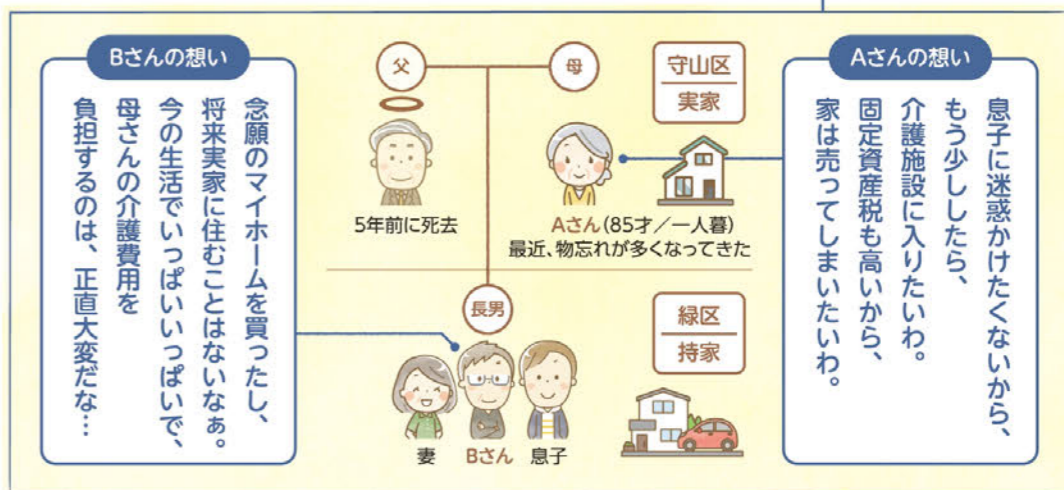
Bさんの想い

念願のマイホームを買ったし、将来実家に住むことはないなぁ。今の生活でいっぱいいっぱいで、母さんの介護費用を負担するのは、正直大変だな…

父

母

5年前に死去

守山区
実家

Aさん(85才／一人暮)
最近、物忘れが多くなってきた

長男

緑区
持家

妻　Bさん　息子

Aさんの想い

息子に迷惑かけたくないから、もう少ししたら、介護施設に入りたいわ。固定資産税も高いから、家は売ってしまいたいわ。